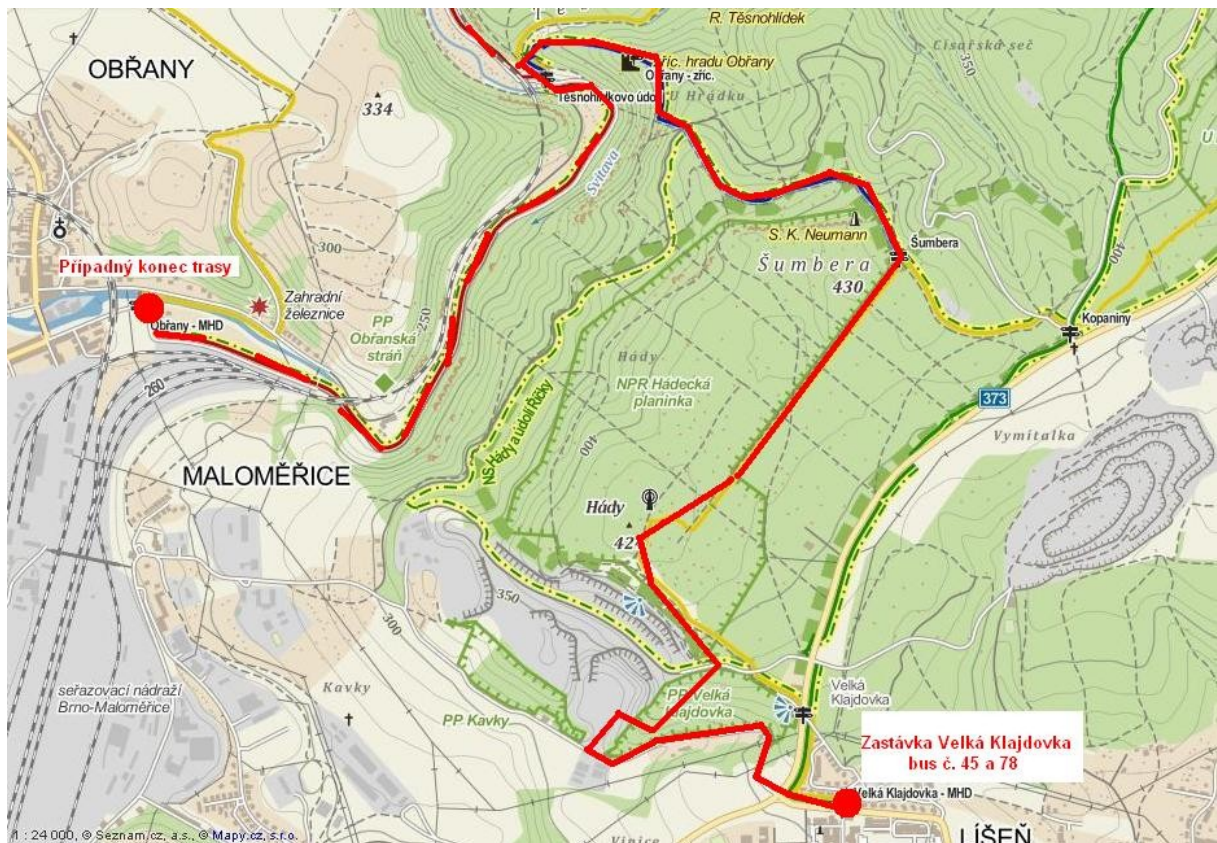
R. Těsnohlídek
Cisařská seč
OBŘANY
Zříc. hradu Obřany
Obřany - zříc.
Těsnohlídkovo údolí
U Hrádku
334
350
Svitava
S. K. Neumann
Šumbera
Šumbera
430
300
Případný konec trasy
Zahradní železnice
Obřany - MHD
250
PP Obřanská stráň
Kopaniny
373
Hády
NPR Hádecká planinka
NS Hády a údolí Říčky
260
400
Vymítalka
MALOMĚŘICE
Hády
42
350
300
Kavky
seřazovací nádraží Brno-Maloměřice
PP Kavky
PP Velká Klajdovka
Velká Klajdovka
Zastávka Velká Klajdovka bus č. 45 a 78
Velká Klajdovka - MHD
Vinice
LÍŠEŇ
1 : 24 000, © Seznam.cz, a.s., © Mapy.cz, s.r.o.